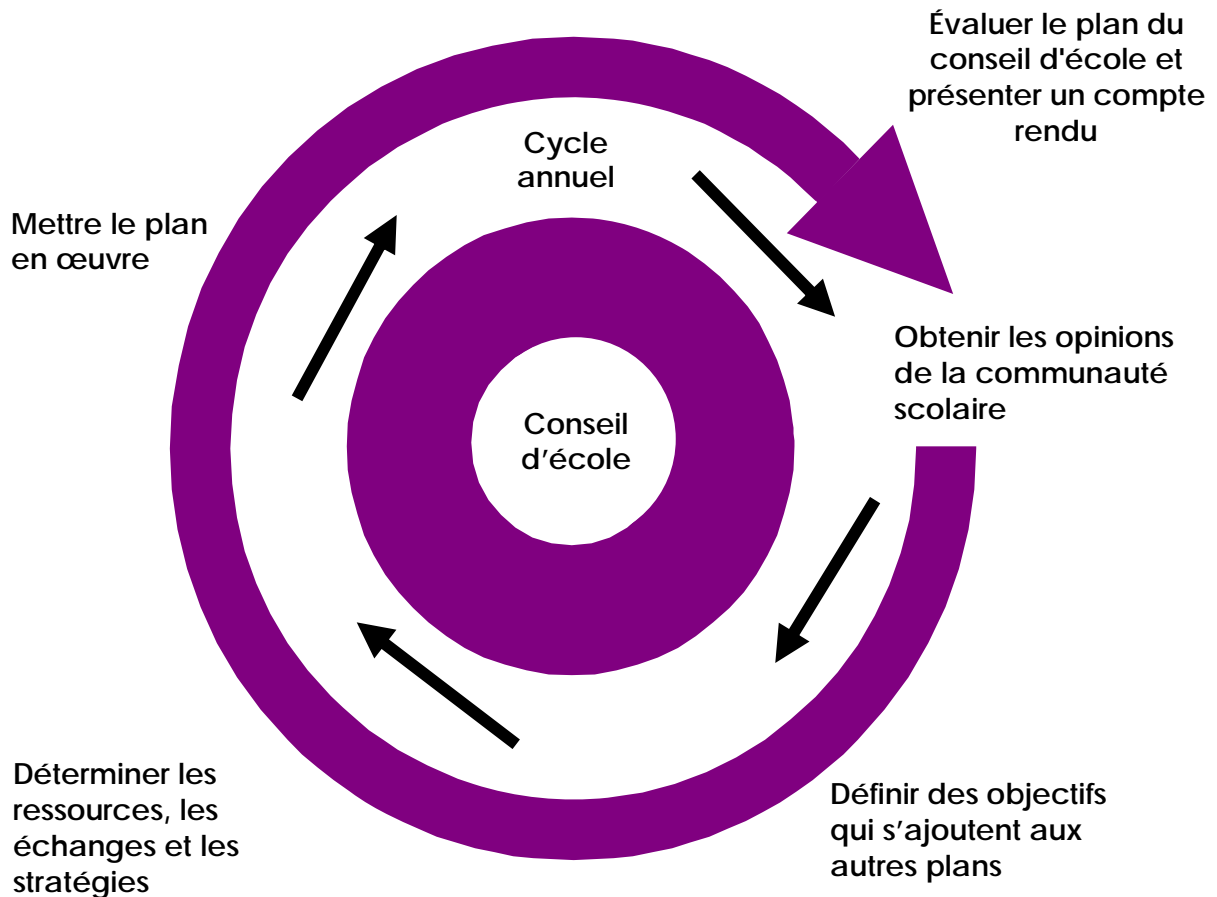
Évaluer le plan du conseil d'école et présenter un compte rendu

Cycle annuel

Mettre le plan en œuvre

Obtenir les opinions de la communauté scolaire

Conseil d'école

Déterminer les ressources, les échanges et les stratégies

Définir des objectifs qui s'ajoutent aux autres plans